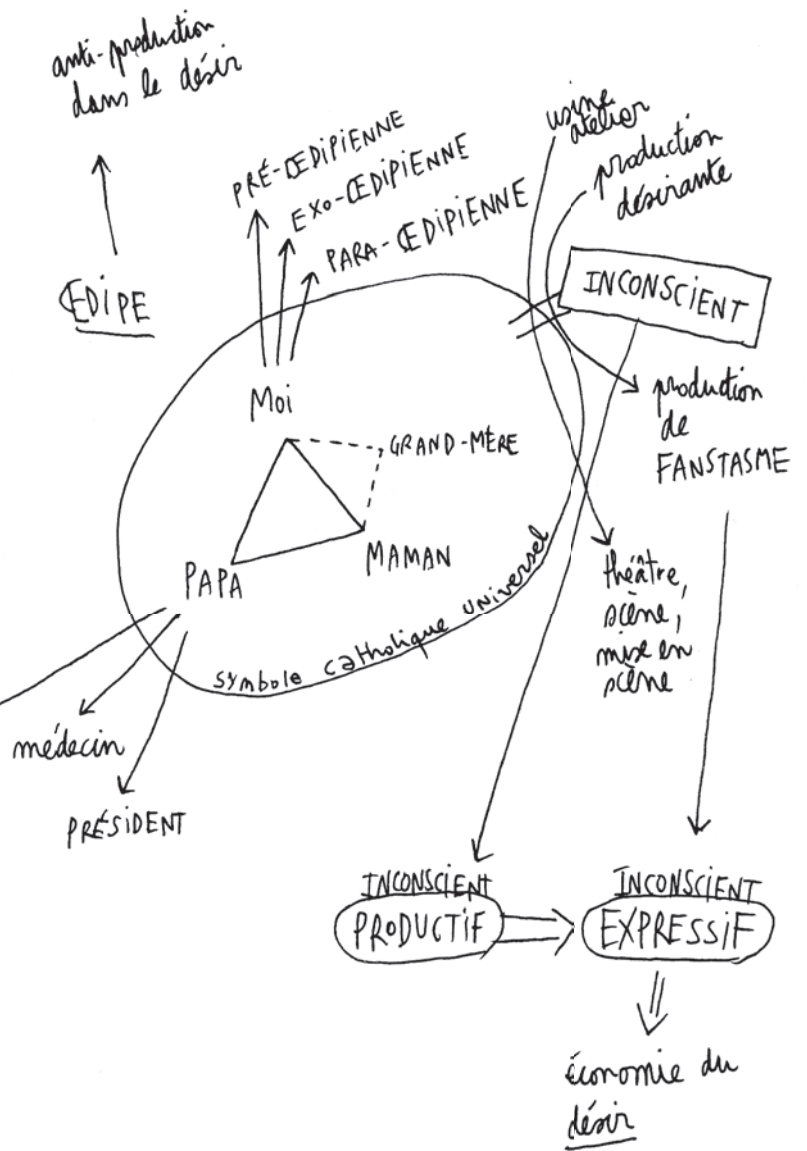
anti-production dans le désir

ŒDIPE

PRÉ-ŒDIPIENNE
EXO-ŒDIPIENNE
PARA-ŒDIPIENNE

usine
atelier

production désirante

INCONSCIENT

Moi

GRAND-MÈRE

PAPA

MAMAN

symbole catholique universel

production de FANSTASME

théâtre, scène, mise en scène

médecin

PRÉSIDENT

INCONSCIENT
PRODUCTIF

INCONSCIENT
EXPRESSIF

économie du désir